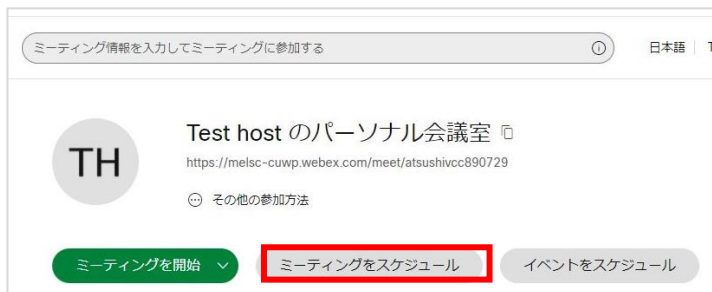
ミーティング情報を入力してミーティングに参加する

日本語 | T

TH

Test host のパーソナル会議室

https://melsc-cuwp.webex.com/meet/atsushivcc890729

その他の参加方法

ミーティングを開始

ミーティングをスケジュール

イベントをスケジュール